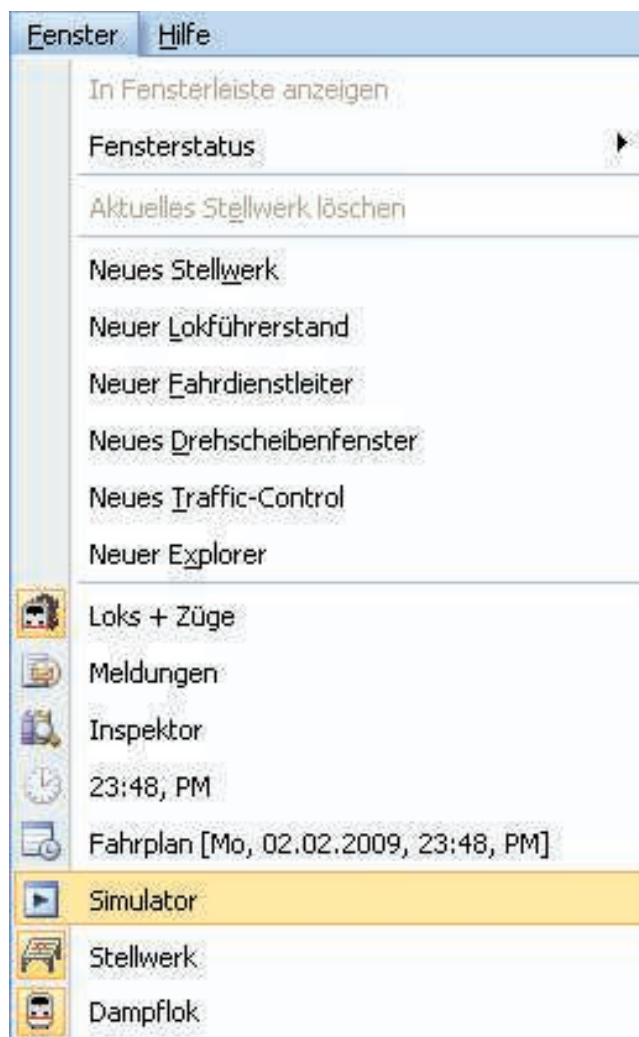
Fenster Hilfe

In Fensterleiste anzeigen

Fensterstatus

Aktuelles Stellwerk löschen

Neues Stellwerk

Neuer Lokführerstand

Neuer Fahrdienstleiter

Neues Drehscheibenfenster

Neues Traffic-Control

Neuer Explorer

Loks + Züge

Meldungen

Inspektor

23:48, PM

Fahrplan [Mo, 02.02.2009, 23:48, PM]

Simulator

Stellwerk

Dampflok